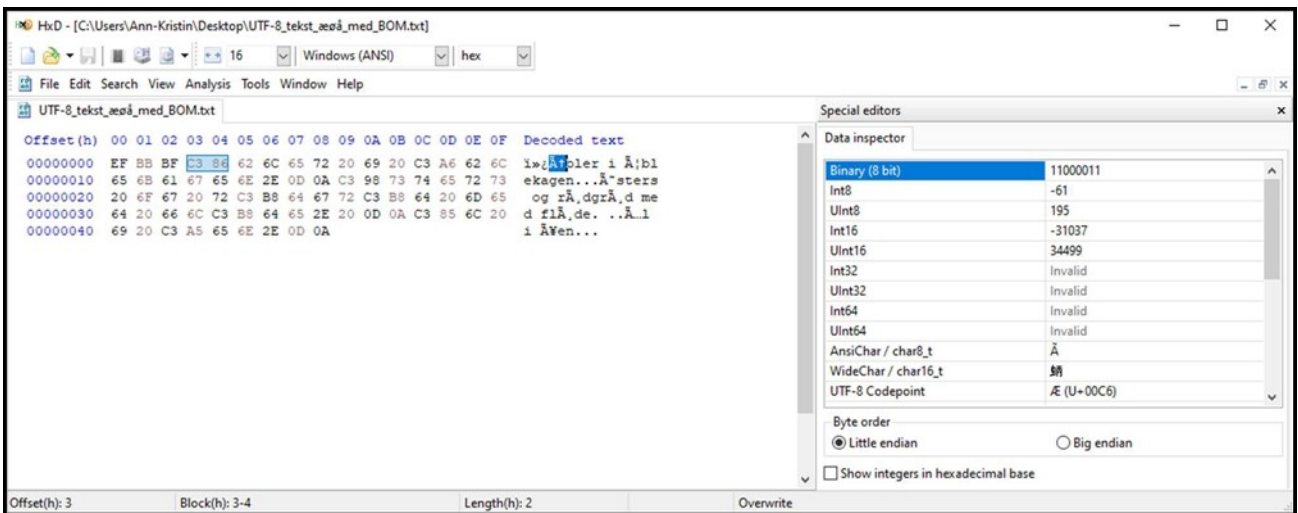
HxD - [C:\Users\Ann-Kristin\Desktop\UTF-8_tekst_æøå_med_BOM.txt]

16 Windows (ANSI) hex

File Edit Search View Analysis Tools Window Help

UTF-8_tekst_æøå_med_BOM.txt

| Offset (h) | 00 01 02 03 04 05 06 07 08 09 0A 0B 0C 0D 0E 0F | Decoded text |
|---|---|---|
| 00000000 | EF BB BF C3 86 62 6C 65 72 20 69 20 C3 A6 62 6C | ï»¿Ã†bler i Ã¦bl |
| 00000010 | 65 6B 61 67 65 6E 2E 0D 0A C3 98 73 74 65 72 73 | ekagen...Ã˜sters |
| 00000020 | 20 6F 67 20 72 C3 B8 64 67 72 C3 B8 64 20 6D 65 | og rÃ¸dgrÃ¸d me |
| 00000030 | 64 20 66 6C C3 B8 64 65 2E 20 0D 0A C3 85 6C 20 | d flÃ¸de. ..Ã…l |
| 00000040 | 69 20 C3 A5 65 6E 2E 0D 0A | i Ã¥en... |

Special editors

Data inspector

| | |
|---|---|
| Binary (8 bit) | 11000011 |
| Int8 | -61 |
| UInt8 | 195 |
| Int16 | -31037 |
| UInt16 | 34499 |
| Int32 | Invalid |
| UInt32 | Invalid |
| Int64 | Invalid |
| UInt64 | Invalid |
| AnsiChar / char8_t | Ã |
| WideChar / char16_t | 蛃 |
| UTF-8 Codepoint | Æ (U+00C6) |

Byte order
Little endian
Big endian

Show integers in hexadecimal base

Offset(h): 3 Block(h): 3-4 Length(h): 2 Overwrite